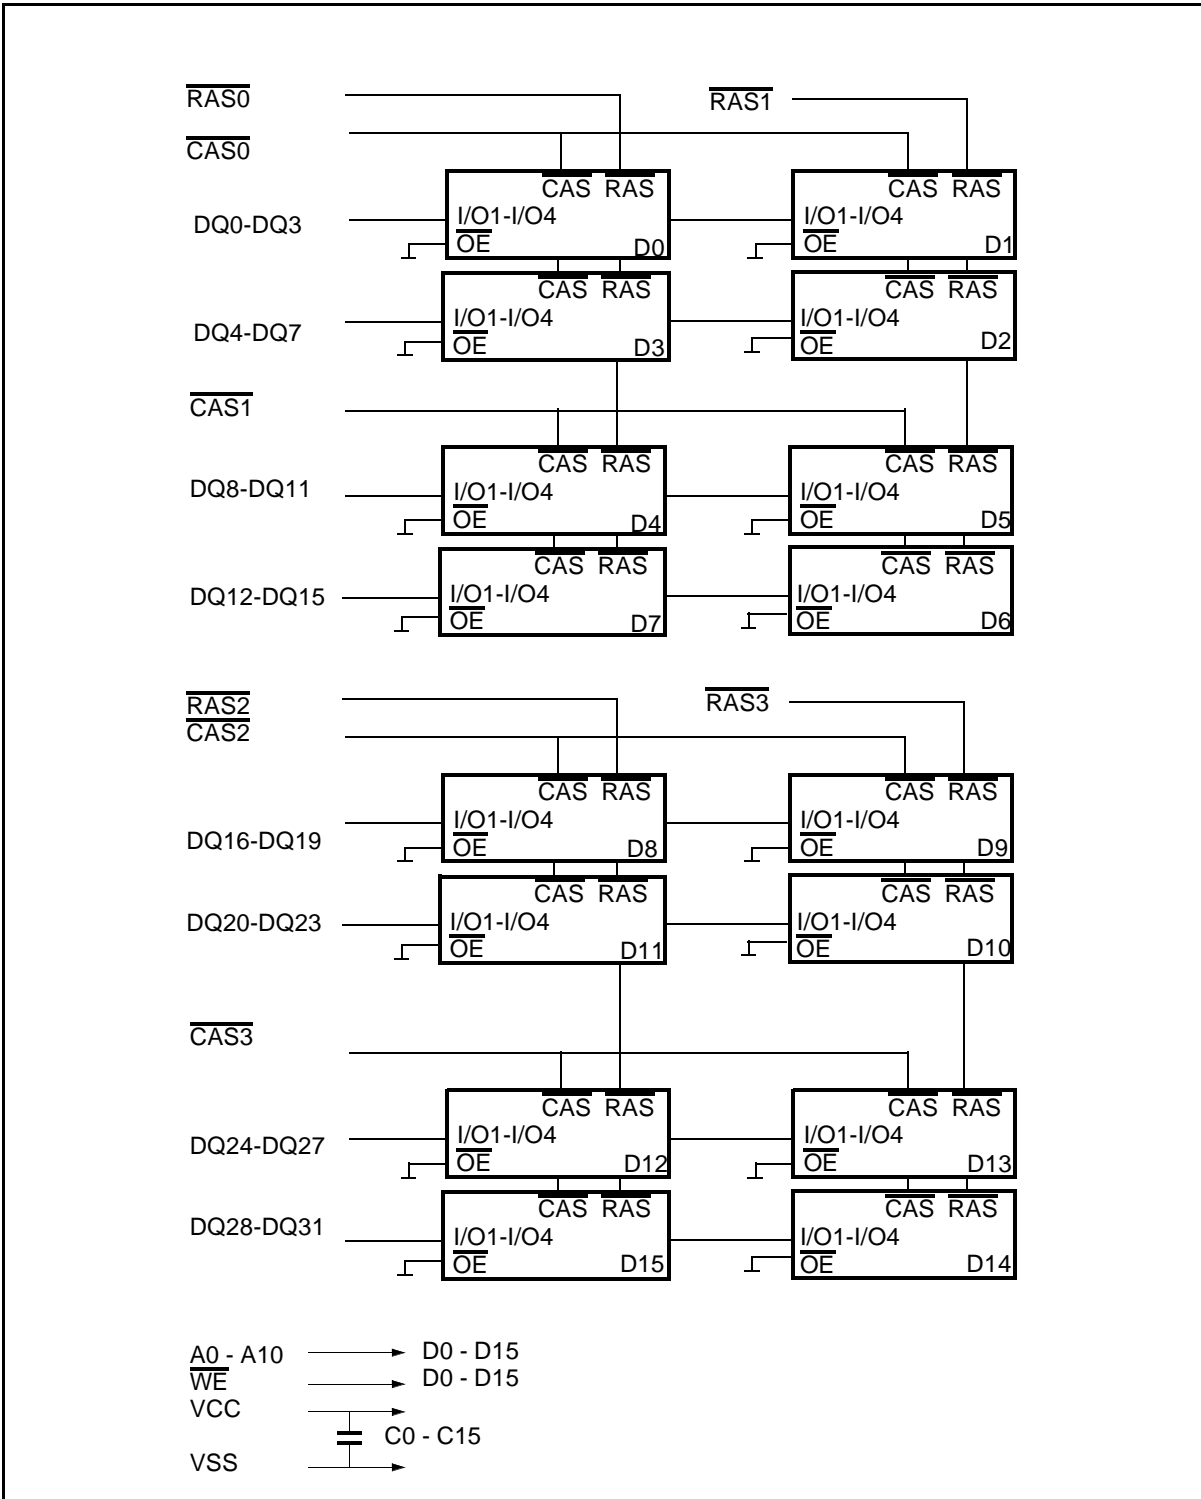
$\overline{RAS0}$
$\overline{RAS1}$
$\overline{CAS0}$

$\overline{CAS}$ $\overline{RAS}$
DQ0-DQ3
I/O1-I/O4
$\overline{OE}$
D0

$\overline{CAS}$ $\overline{RAS}$
I/O1-I/O4
$\overline{OE}$
D1

$\overline{CAS}$ $\overline{RAS}$
DQ4-DQ7
I/O1-I/O4
$\overline{OE}$
D3

$\overline{CAS}$ $\overline{RAS}$
I/O1-I/O4
$\overline{OE}$
D2

$\overline{CAS1}$

$\overline{CAS}$ $\overline{RAS}$
DQ8-DQ11
I/O1-I/O4
$\overline{OE}$
D4

$\overline{CAS}$ $\overline{RAS}$
I/O1-I/O4
$\overline{OE}$
D5

$\overline{CAS}$ $\overline{RAS}$
DQ12-DQ15
I/O1-I/O4
$\overline{OE}$
D7

$\overline{CAS}$ $\overline{RAS}$
I/O1-I/O4
$\overline{OE}$
D6

$\overline{RAS2}$
$\overline{RAS3}$
$\overline{CAS2}$

$\overline{CAS}$ $\overline{RAS}$
DQ16-DQ19
I/O1-I/O4
$\overline{OE}$
D8

$\overline{CAS}$ $\overline{RAS}$
I/O1-I/O4
$\overline{OE}$
D9

$\overline{CAS}$ $\overline{RAS}$
DQ20-DQ23
I/O1-I/O4
$\overline{OE}$
D11

$\overline{CAS}$ $\overline{RAS}$
I/O1-I/O4
$\overline{OE}$
D10

$\overline{CAS3}$

$\overline{CAS}$ $\overline{RAS}$
DQ24-DQ27
I/O1-I/O4
$\overline{OE}$
D12

$\overline{CAS}$ $\overline{RAS}$
I/O1-I/O4
$\overline{OE}$
D13

$\overline{CAS}$ $\overline{RAS}$
DQ28-DQ31
I/O1-I/O4
$\overline{OE}$
D15

$\overline{CAS}$ $\overline{RAS}$
I/O1-I/O4
$\overline{OE}$
D14

A0 - A10 → D0 - D15
$\overline{WE}$ → D0 - D15
VCC
C0 - C15
VSS